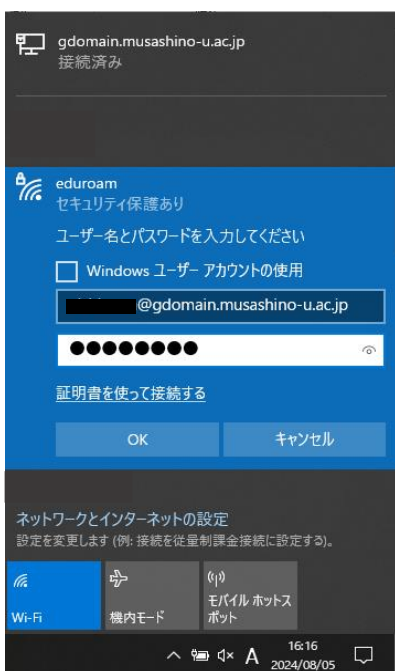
gdomain.musashino-u.ac.jp
接続済み

eduroam
セキュリティ保護あり

ユーザー名とパスワードを入力してください

Windows ユーザー アカウントの使用

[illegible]@gdomain.musashino-u.ac.jp

●●●●●●●●

証明書を使って接続する

OK

キャンセル

ネットワークとインターネットの設定
設定を変更します (例: 接続を従量制課金接続に設定する)。

Wi-Fi

機内モード

モバイル ホットスポット

A

16:16
2024/08/05